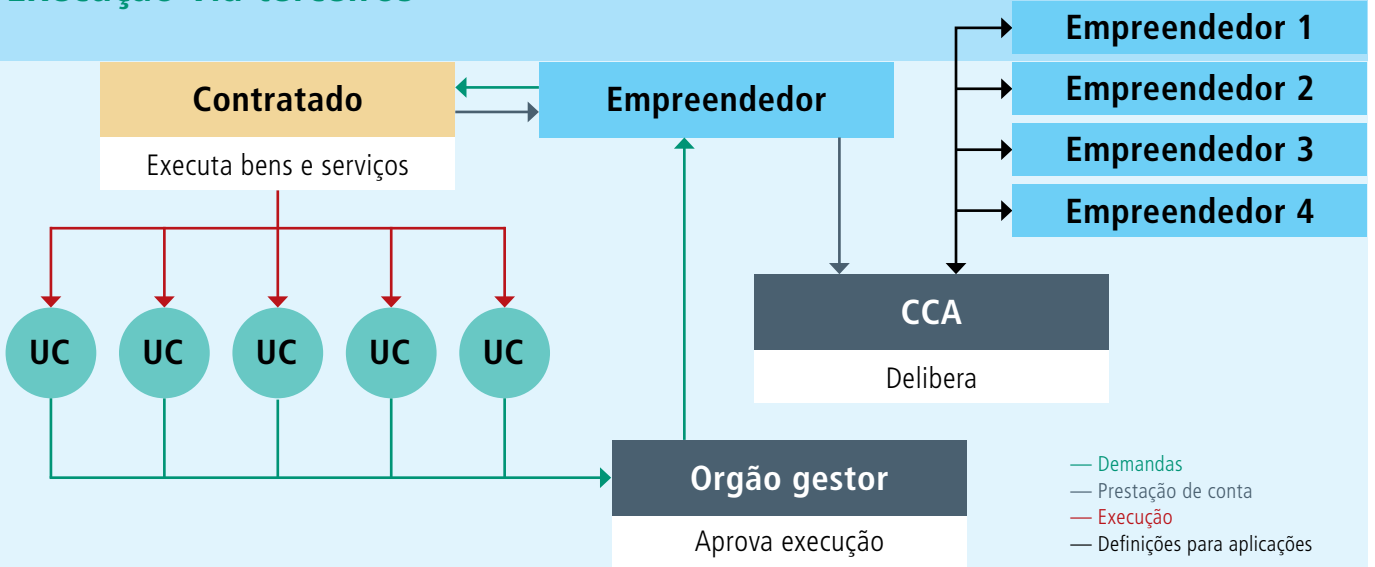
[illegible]

Contratado

Executa bens e serviços

Empreendedor

Empreendedor 1

Empreendedor 2

Empreendedor 3

Empreendedor 4

CCA

Delibera

UC UC UC UC UC

Orgão gestor

Aprova execução

— Demandas
— Prestação de conta
— Execução
— Definições para aplicações